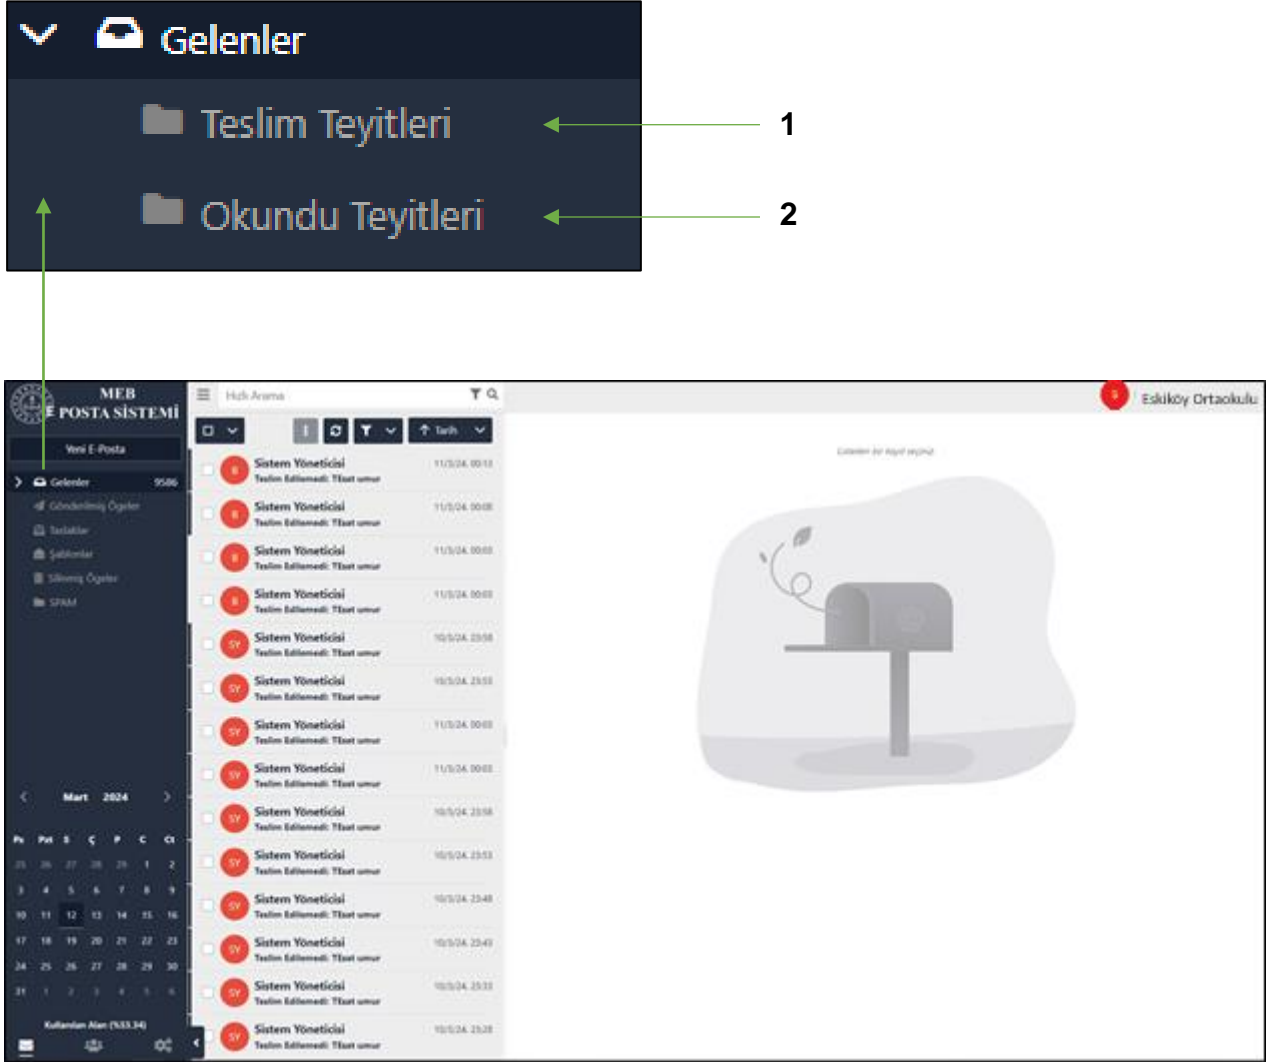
Gelenler
Teslim Teyitleri
Okundu Teyitleri
1
2

MEB
E POSTA SİSTEMİ
Yeni E-Posta
Gelenler 9586
Gönderilmiş Öğeler
Taslaklar
Şablonlar
Silinmiş Öğeler
SPAM

Mart 2024
| Pzt | Pzt | S | Ç | P | C | Ct |
|---|---|---|---|---|---|---|
| 25 | 26 | 27 | 28 | 29 | 1 | 2 |
| 3 | 4 | 5 | 6 | 7 | 8 | 9 |
| 10 | 11 | 12 | 13 | 14 | 15 | 16 |
| 17 | 18 | 19 | 20 | 21 | 22 | 23 |
| 24 | 25 | 26 | 27 | 28 | 29 | 30 |
| 31 | 1 | 2 | 3 | 4 | 5 | 6 |

Kullanılan Alan (%33.34)

Hızlı Arama
Tarih
Sistem Yöneticisi
Teslim Edilemedi: Tİzat umur
Sistem Yöneticisi
Teslim Edilemedi: Tİzat umur
Sistem Yöneticisi
Teslim Edilemedi: Tİzat umur
Sistem Yöneticisi
Teslim Edilemedi: Tİzat umur
Sistem Yöneticisi
Teslim Edilemedi: Tİzat umur
Sistem Yöneticisi
Teslim Edilemedi: Tİzat umur
Sistem Yöneticisi
Teslim Edilemedi: Tİzat umur
Sistem Yöneticisi
Teslim Edilemedi: Tİzat umur
Sistem Yöneticisi
Teslim Edilemedi: Tİzat umur
Sistem Yöneticisi
Teslim Edilemedi: Tİzat umur
Sistem Yöneticisi
Teslim Edilemedi: Tİzat umur
Sistem Yöneticisi
Teslim Edilemedi: Tİzat umur
Sistem Yöneticisi
Teslim Edilemedi: Tİzat umur
Sistem Yöneticisi
Teslim Edilemedi: Tİzat umur

Eskiköy Ortaokulu
Gelenler bir kayıt seçiniz